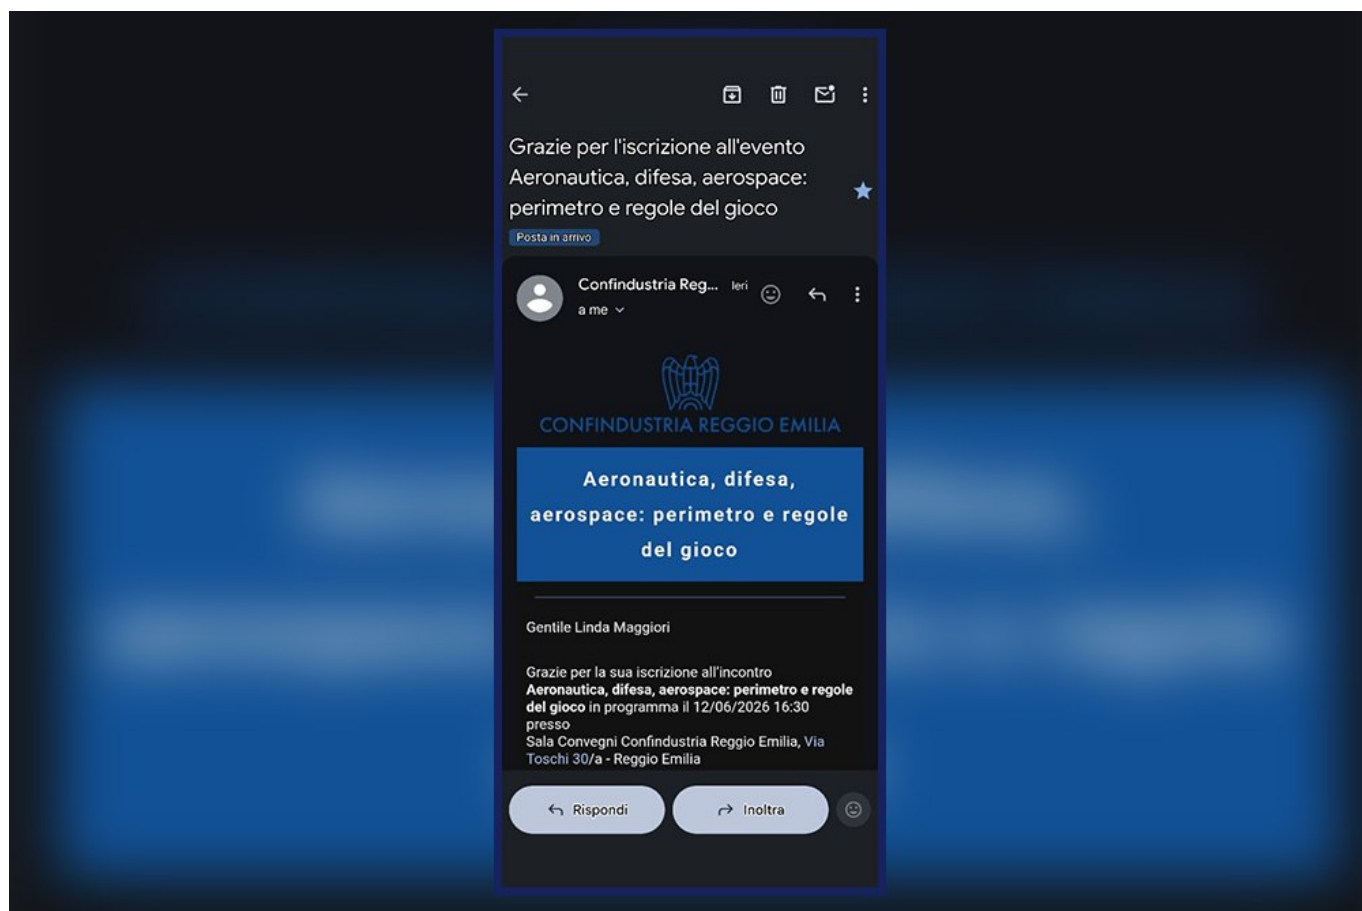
Grazie per l'iscrizione all'evento Aeronautica, difesa, aerospace: perimetro e regole del gioco

Posta in arrivo

Confindustria Reg... Ieri
a me

CONFINDUSTRIA REGGIO EMILIA

Aeronautica, difesa, aerospace: perimetro e regole del gioco

Gentile Linda Maggiori

Grazie per la sua iscrizione all'incontro **Aeronautica, difesa, aerospace: perimetro e regole del gioco** in programma il 12/06/2026 16:30 presso
Sala Convegni Confindustria Reggio Emilia, Via Toschi 30/a - Reggio Emilia

Rispondi
Inoltra